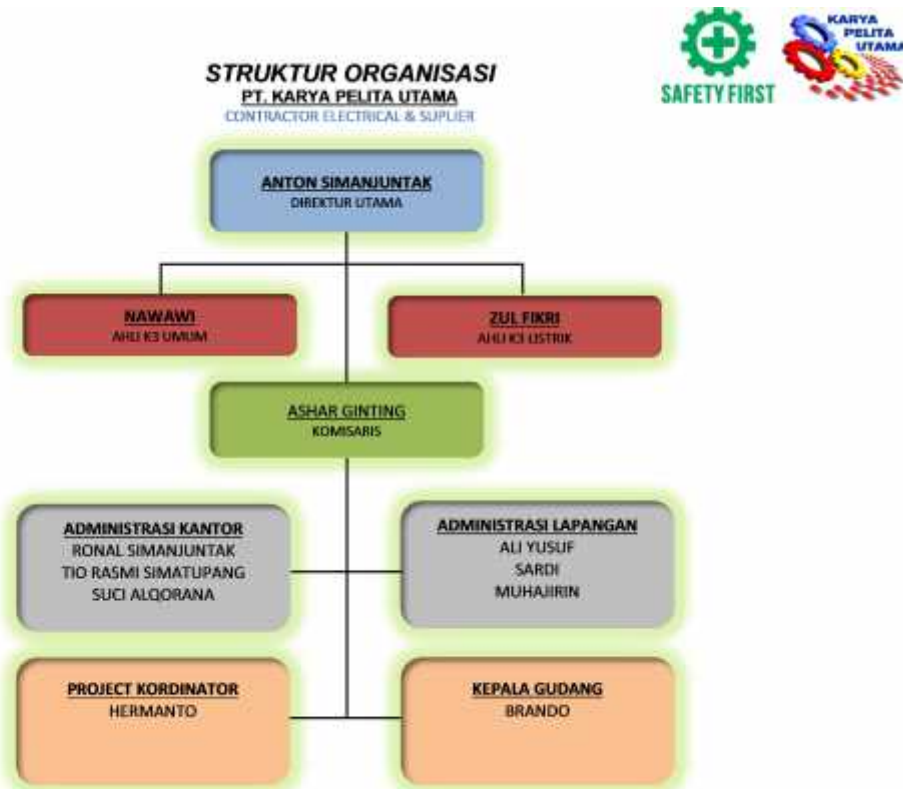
STRUKTUR ORGANISASI
PT. KARYA PELITA UTAMA
CONTRACTOR ELECTRICAL & SUPLIER

SAFETY FIRST

KARYA PELITA UTAMA

ANTON SIMANJUNTAK
DIREKTUR UTAMA

NAWAWI
AHLI K3 UMUM

ZUL FIKRI
AHLI K3 LISTRIK

ASHAR GINTING
KOMISARIS

ADMINISTRASI KANTOR
RONAL SIMANJUNTAK
TIO RASMI SIMATUPANG
SUCI ALQORANA

ADMINISTRASI LAPANGAN
ALI YUSUF
SARDI
MUHAJIRIN

PROJECT KORDINATOR
HERMANTO

KEPALA GUDANG
BRANDO